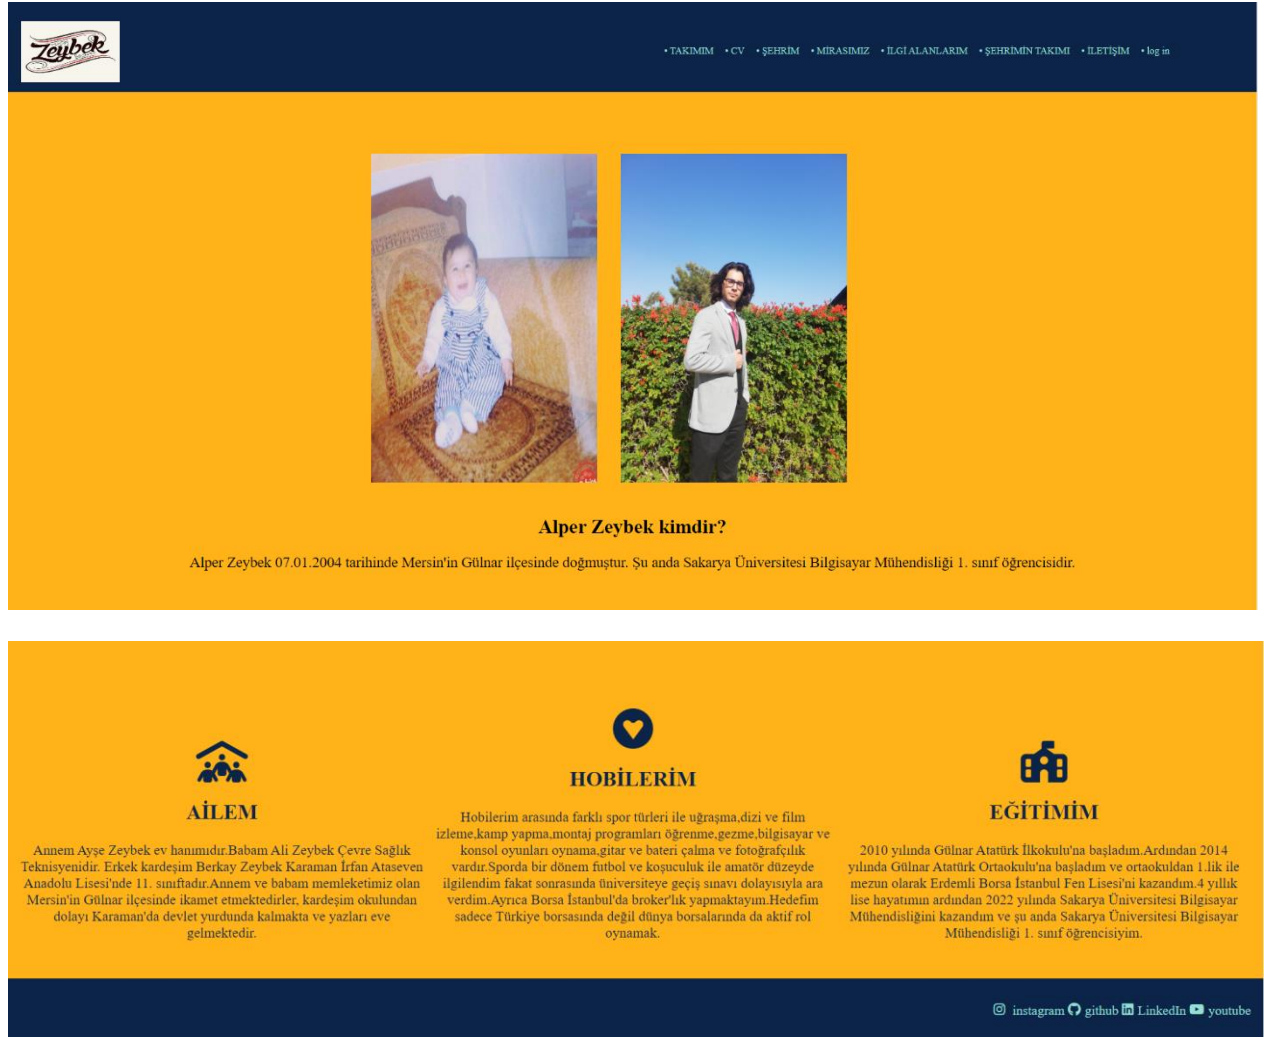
Zeybek

• TAKIMIM • CV • ŞEHRİM • MİRASIMIZ • İLGİ ALANLARIM • ŞEHRİMİN TAKIMI • İLETİŞİM • log in

Alper Zeybek kimdir?

Alper Zeybek 07.01.2004 tarihinde Mersin'in Gülnar ilçesinde doğmuştur. Şu anda Sakarya Üniversitesi Bilgisayar Mühendisliği 1. sınıf öğrencisidir.

AİLEM

Annem Ayşe Zeybek ev hanımıdır.Babam Ali Zeybek Çevre Sağlık Teknisyenidir. Erkek kardeşim Berkay Zeybek Karaman İrfan Ataseven Anadolu Lisesi'nde 11. sınıftadır.Annem ve babam memleketimiz olan Mersin'in Gülnar ilçesinde ikamet etmektedirler, kardeşim okulundan dolayı Karaman'da devlet yurdunda kalmakta ve yazları eve gelmektedir.

HOBİLERİM

Hobilerim arasında farklı spor türleri ile uğraşma,dizi ve film izleme,kamp yapma,montaj programları öğrenme,gezme,bilgisayar ve konsol oyunları oynama,gitar ve bateri çalma ve fotoğrafçılık vardır.Sporda bir dönem futbol ve koşuculuk ile amatör düzeyde ilgilendim fakat sonrasında üniversiteye geçiş sınavı dolayısıyla ara verdim.Ayrıca Borsa İstanbul'da broker'lık yapmaktayım.Hedefim sadece Türkiye borsasında değil dünya borsalarında da aktif rol oynamak.

EĞİTİMİM

2010 yılında Gülnar Atatürk İlkokulu'na başladım.Ardından 2014 yılında Gülnar Atatürk Ortaokulu'na başladım ve ortaokuldan 1.lik ile mezun olarak Erdemli Borsa İstanbul Fen Lisesi'ni kazandım.4 yıllık lise hayatımın ardından 2022 yılında Sakarya Üniversitesi Bilgisayar Mühendisliğini kazandım ve şu anda Sakarya Üniversitesi Bilgisayar Mühendisliği 1. sınıf öğrencisiyim.

instagram github LinkedIn youtube